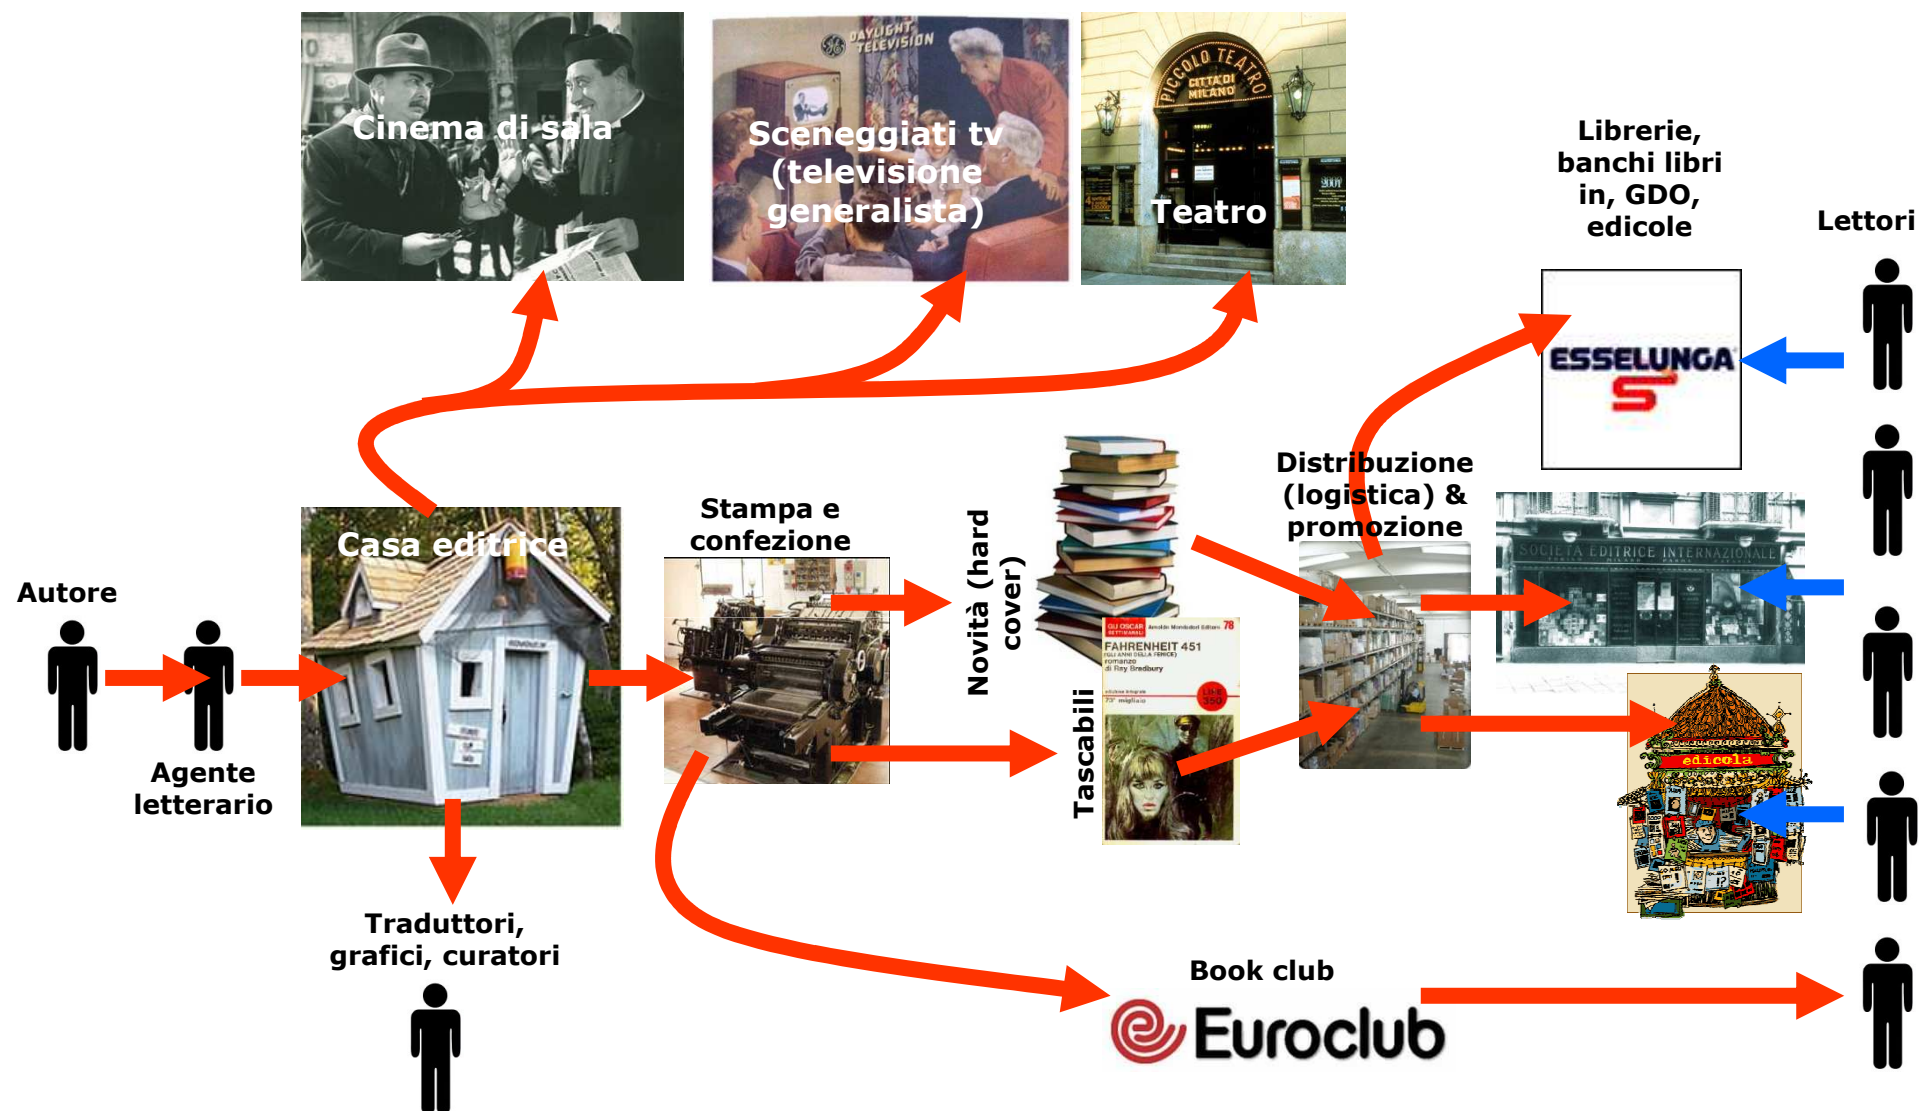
Cinema di sala

DAYLIGHT TELEVISION

Sceneggiati tv (televisione generalista)

PICCOLO TEATRO CITTÀ DI MILANO

Teatro

Librerie, banchi libri in, GDO, edicole

Lettori

ESSELUNGA

Autore

Agente letterario

Casa editrice

Stampa e confezione

Novità (hard cover)

Tascabili

GLI OSCAR SETTIMANALI Arnoldo Mondadori Editore 78 FAHRENHEIT 451 GLI ANNI DELLA FENICE romanzo di Ray Bradbury

Distribuzione (logistica) & promozione

SOCIETÀ EDITRICE INTERNAZIONALE

edicola

Traduttori, grafici, curatori

Book club

Euroclub